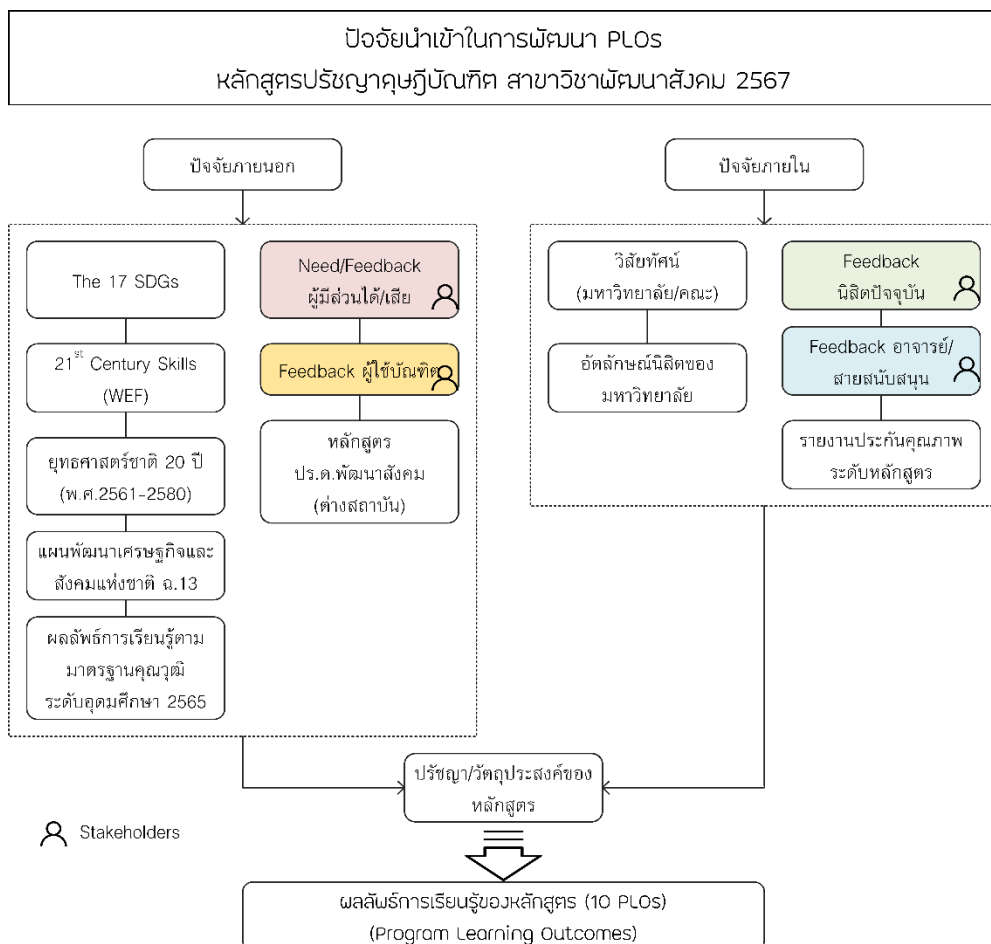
ปัจจัยนำเข้าในการพัฒนา PLOs
หลักสูตรปรัชญาดุษฎีบัณฑิต สาขาวิชาพัฒนาสังคม 2567

ปัจจัยภายนอก

The 17 SDGs

$21^{st}$ Century Skills (WEF)

ยุทธศาสตร์ชาติ 20 ปี (พ.ศ.2561-2580)

แผนพัฒนาเศรษฐกิจและสังคมแห่งชาติ ฉ.13

ผลลัพธ์การเรียนรู้ตามมาตรฐานคุณวุฒิระดับอุดมศึกษา 2565

Need/Feedback ผู้มีส่วนได้/เสีย

Feedback ผู้ใช้บัณฑิต

หลักสูตร ปร.ด.พัฒนาสังคม (ต่างสถาบัน)

ปัจจัยภายใน

วิสัยทัศน์ (มหาวิทยาลัย/คณะ)

อัตลักษณ์นิสิตของมหาวิทยาลัย

Feedback นิสิตปัจจุบัน

Feedback อาจารย์/สายสนับสนุน

รายงานประกันคุณภาพระดับหลักสูตร

ปรัชญา/วัตถุประสงค์ของหลักสูตร

Stakeholders

ผลลัพธ์การเรียนรู้ของหลักสูตร (10 PLOs)
(Program Learning Outcomes)